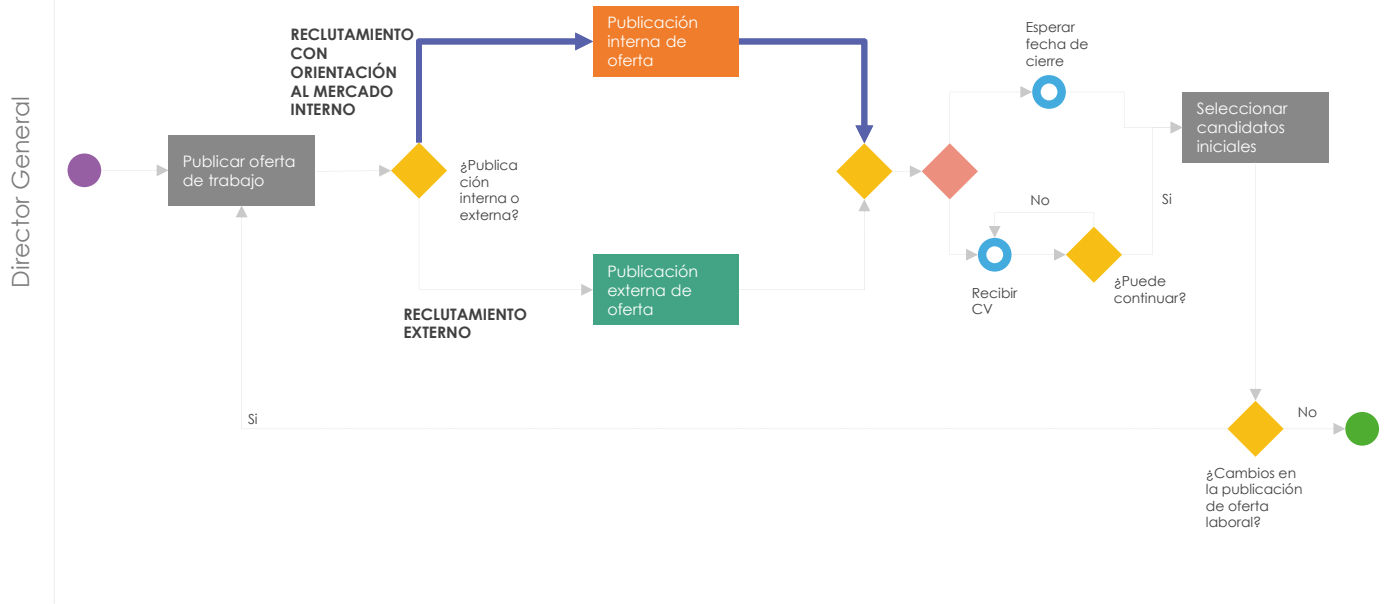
Director General

RECLUTAMIENTO CON ORIENTACIÓN AL MERCADO INTERNO

Publicación interna de oferta

Esperar fecha de cierre

Seleccionar candidatos iniciales

Publicar oferta de trabajo

¿Publicación interna o externa?

No

Si

Recibir CV

¿Puede continuar?

Publicación externa de oferta

RECLUTAMIENTO EXTERNO

Si

No

¿Cambios en la publicación de oferta laboral?